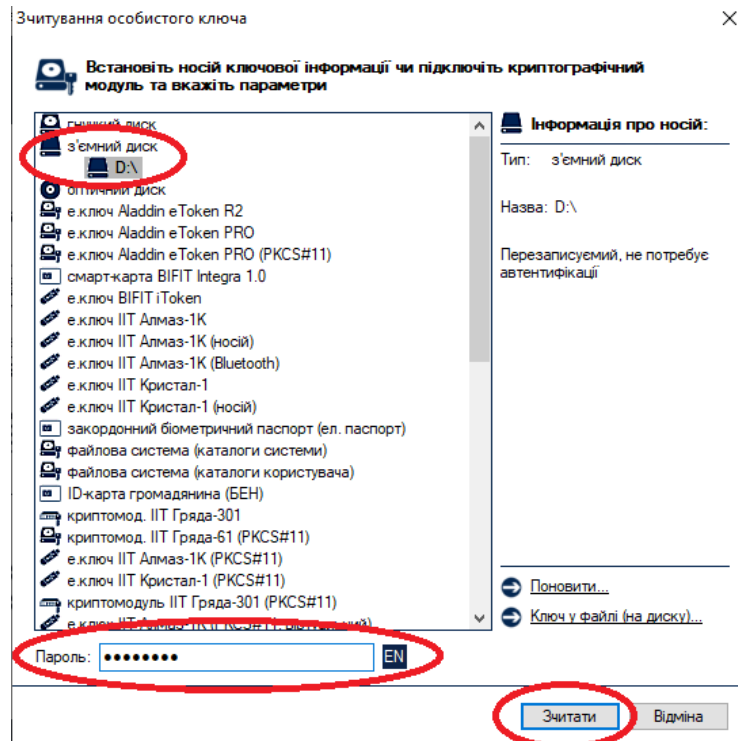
Зчитування особистого ключа

Встановіть носій ключової інформації чи підключіть криптографічний модуль та вкажіть параметри

гнучкий диск
з'ємний диск
D:\
оптичний диск
е.ключ Aladdin eToken R2
е.ключ Aladdin eToken PRO
е.ключ Aladdin eToken PRO (PKCS#11)
смарт-карта BIFIT Integra 1.0
е.ключ BIFIT iToken
е.ключ ІІТ Алмаз-1К
е.ключ ІІТ Алмаз-1К (носій)
е.ключ ІІТ Алмаз-1К (Bluetooth)
е.ключ ІІТ Кристал-1
е.ключ ІІТ Кристал-1 (носій)
закордонний біометричний паспорт (ел. паспорт)
файлова система (каталоги системи)
файлова система (каталоги користувача)
ID-карта громадянина (БЕН)
криптомод. ІІТ Гряда-301
криптомод. ІІТ Гряда-61 (PKCS#11)
е.ключ ІІТ Алмаз-1К (PKCS#11)
е.ключ ІІТ Кристал-1 (PKCS#11)
криптомодуль ІІТ Гряда-301 (PKCS#11)
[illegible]

Інформація про носій:

Тип: з'ємний диск

Назва: D:\

Перезаписуємий, не потребує автентифікації

Поновити...

Ключ у файлі (на диску)...

Пароль: ••••••••• EN

Зчитати Відміна